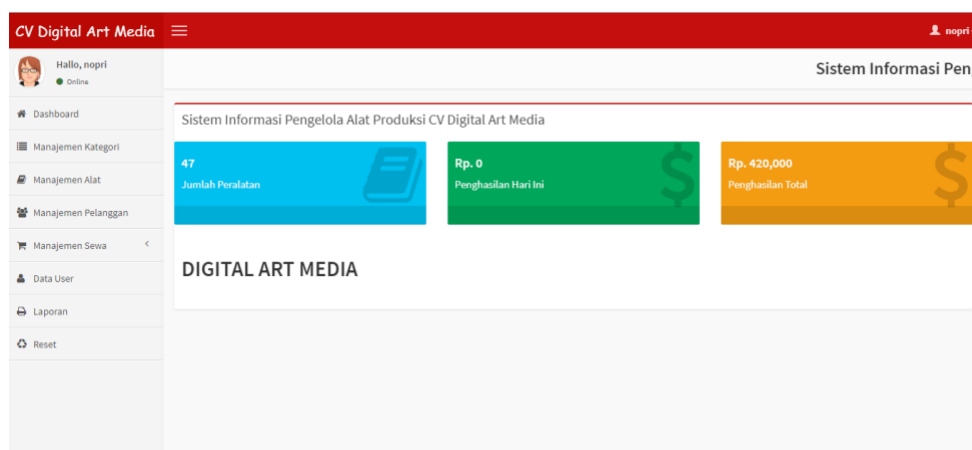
CV Digital Art Media

nopri

Hallo, nopri
Online

Dashboard
Manajemen Kategori
Manajemen Alat
Manajemen Pelanggan
Manajemen Sewa
Data User
Laporan
Reset

Sistem Informasi Pen

Sistem Informasi Pengelola Alat Produksi CV Digital Art Media

47
Jumlah Peralatan

Rp. 0
Penghasilan Hari Ini

Rp. 420,000
Penghasilan Total

DIGITAL ART MEDIA